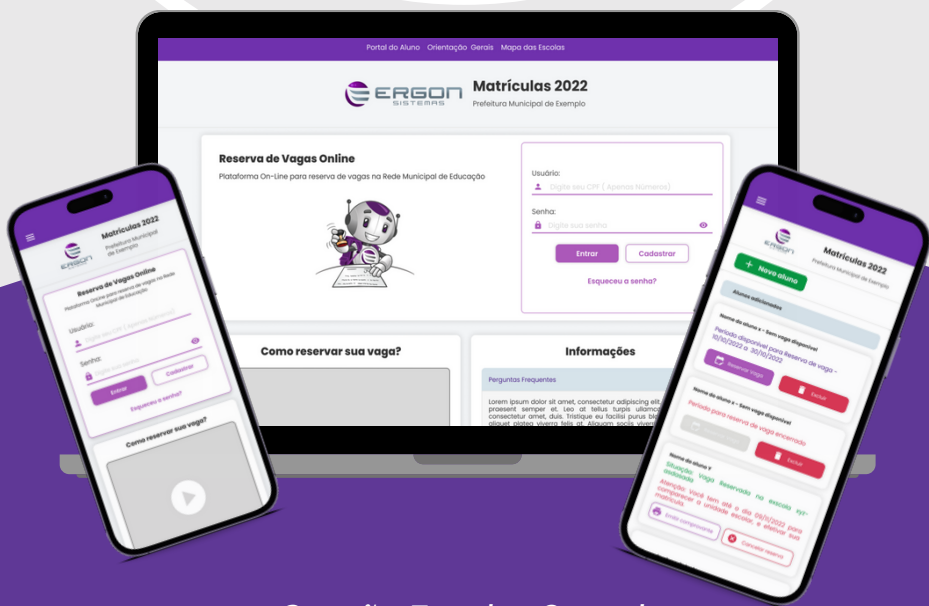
Portal do Aluno Orientação Gerais Mapa das Escolas

ERGON SISTEMAS

Matrículas 2022
Prefeitura Municipal de Exemplo

Reserva de Vagas Online
Plataforma On-Line para reserva de vagas na Rede Municipal de Educação

Usuário:
Digite seu CPF ( Apenas Números)
Senha:
Digite sua senha
Entrar
Cadastrar
Esqueceu a senha?

Como reservar sua vaga?

Informações

Perguntas Frequentes

Lorem ipsum dolor sit amet, consectetur adipiscing elit, praesent semper et. Leo at tellus turpis ullamco consectetur amet, duis. Tristique eu facilisi purus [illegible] aliquet plateq viverra felis at. Aliquam sociis viverra

Matrículas 2022
Prefeitura Municipal de Exemplo
ERGON
Reserva de Vagas Online
Plataforma On-Line para reserva de vagas na Rede Municipal de Educação
Usuário:
Digite seu CPF ( Apenas Números)
Senha:
Digite sua senha
Entrar
Cadastrar
Esqueceu a senha?
Como reservar sua vaga?

Matrículas 2022
Prefeitura Municipal de Exemplo
+ Novo aluno
Alunos adicionados
Nome do aluno x - Sem vaga disponível
Período disponível para Reserva de vaga - 10/10/2022 a 30/10/2022
Reservar Vaga
Excluir
Nome do aluno x - Sem vaga disponível
Período para reserva de vaga encerrado
Excluir
Nome do aluno Y
Situação: Vaga Reservada na escola xyz-Unidade
Atenção você tem até o dia 09/11/2022 para comparecer a unidade escolar, e efetivar sua matrícula
Emitir comprovante
Cancelar reserva